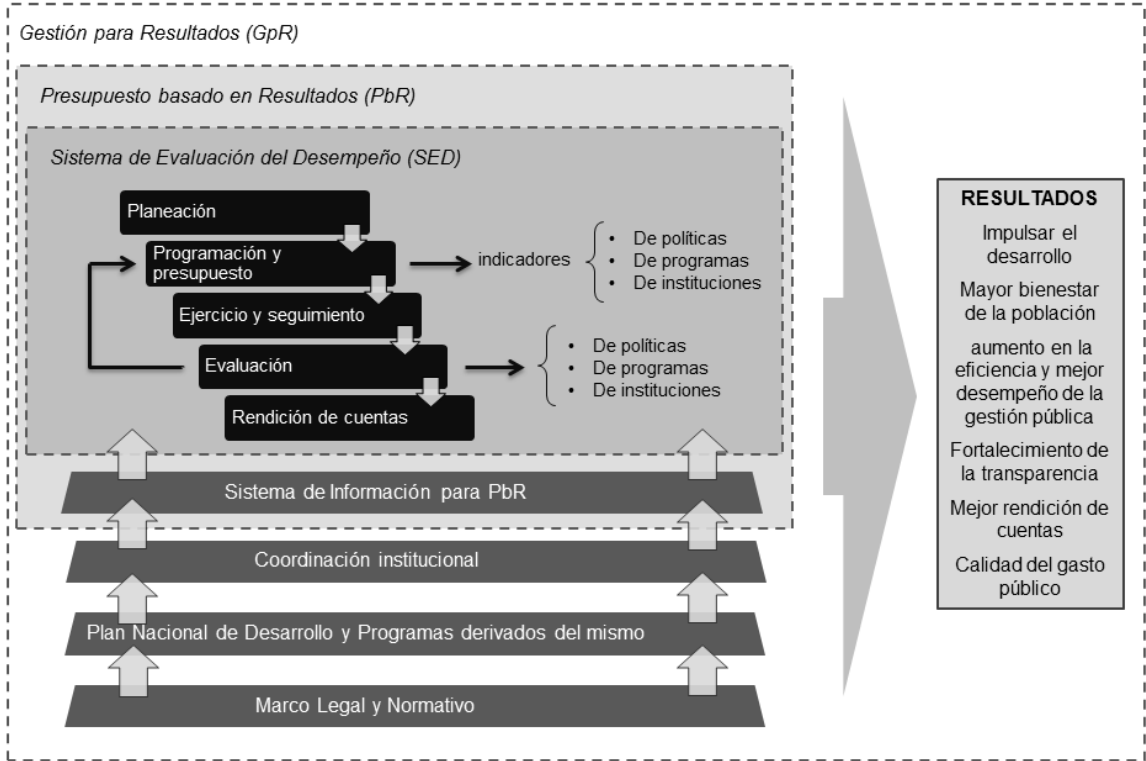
Gestión para Resultados (GpR)

Presupuesto basado en Resultados (PbR)

Sistema de Evaluación del Desempeño (SED)

Planeación

Programación y presupuesto

indicadores

- De políticas
- De programas
- De instituciones

Ejercicio y seguimiento

Evaluación

- De políticas
- De programas
- De instituciones

Rendición de cuentas

Sistema de Información para PbR

Coordinación institucional

Plan Nacional de Desarrollo y Programas derivados del mismo

Marco Legal y Normativo

RESULTADOS

Impulsar el desarrollo

Mayor bienestar de la población

aumento en la eficiencia y mejor desempeño de la gestión pública

Fortalecimiento de la transparencia

Mejor rendición de cuentas

Calidad del gasto público